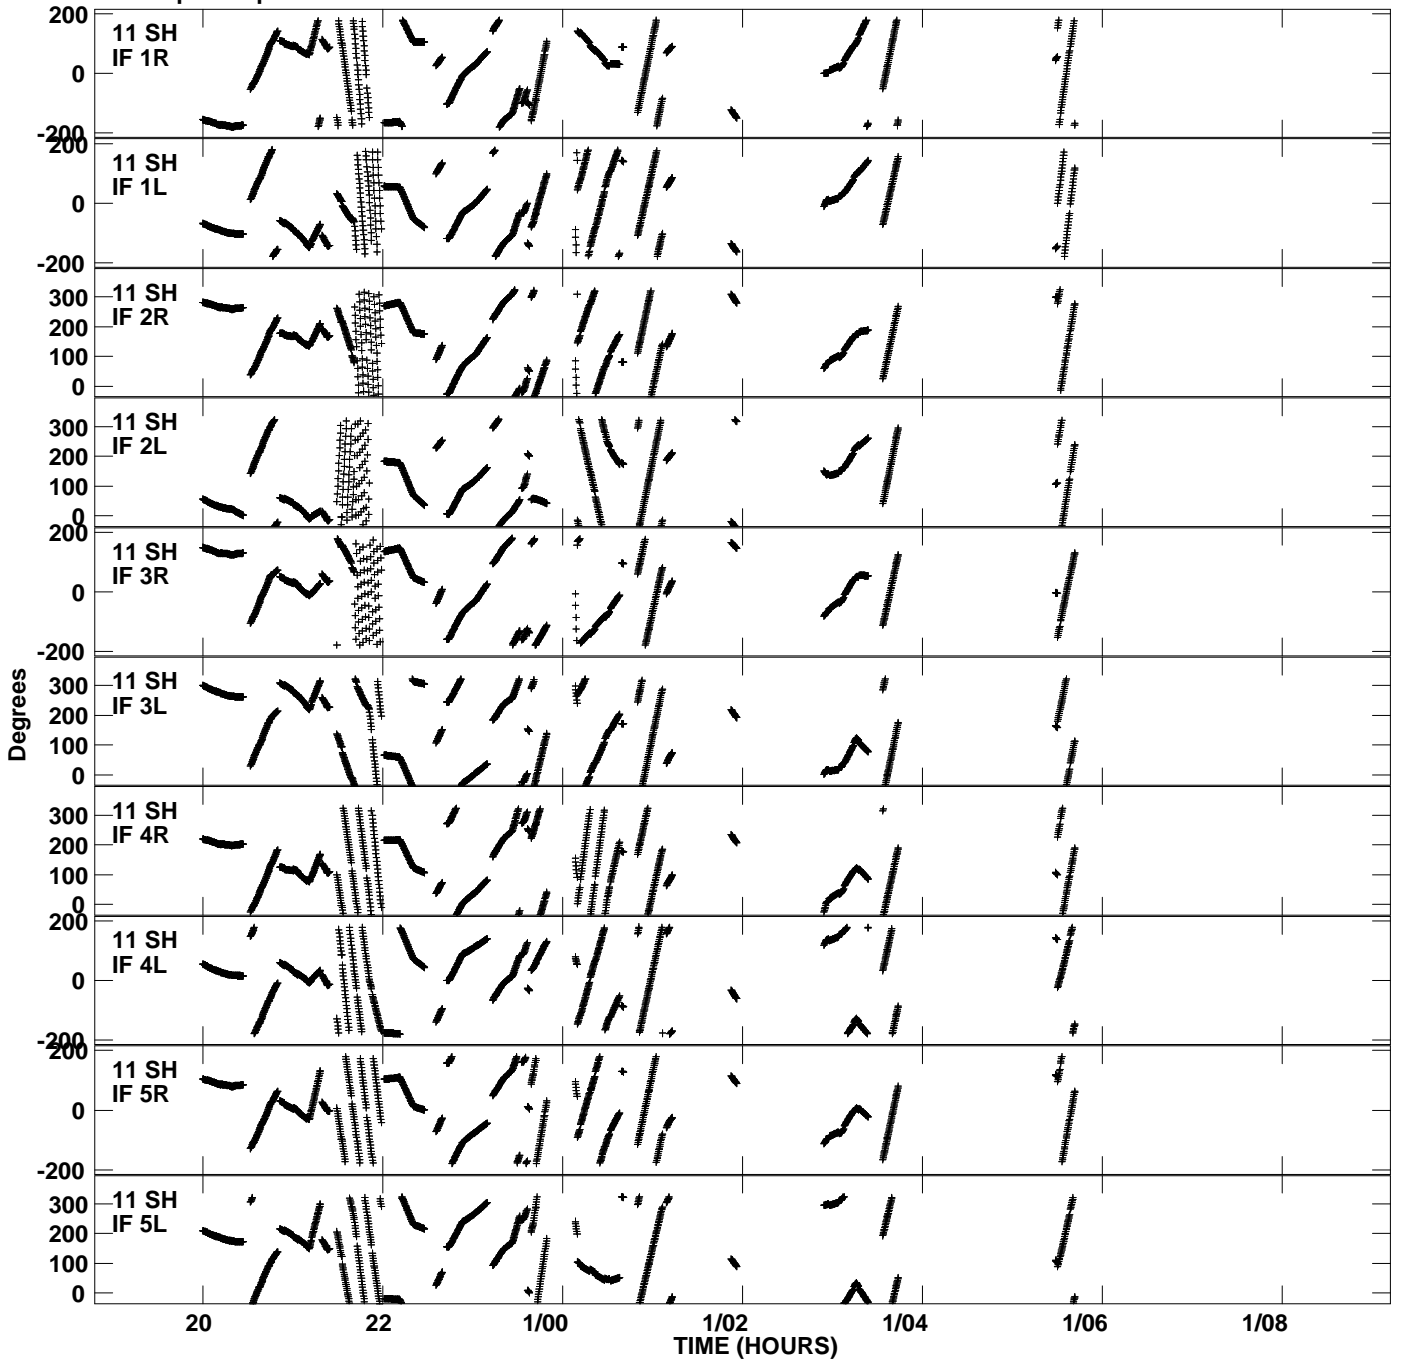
200
0
-200
11 SH
IF 1R

200
0
-200
11 SH
IF 1L

300
200
100
0
11 SH
IF 2R

300
200
100
0
11 SH
IF 2L

200
0
-200
11 SH
IF 3R

300
200
100
0
11 SH
IF 3L

300
200
100
0
11 SH
IF 4R

200
0
-200
11 SH
IF 4L

200
0
-200
11 SH
IF 5R

300
200
100
0
11 SH
IF 5L

Degrees

20 22 1/00 1/02 1/04 1/06 1/08
TIME (HOURS)